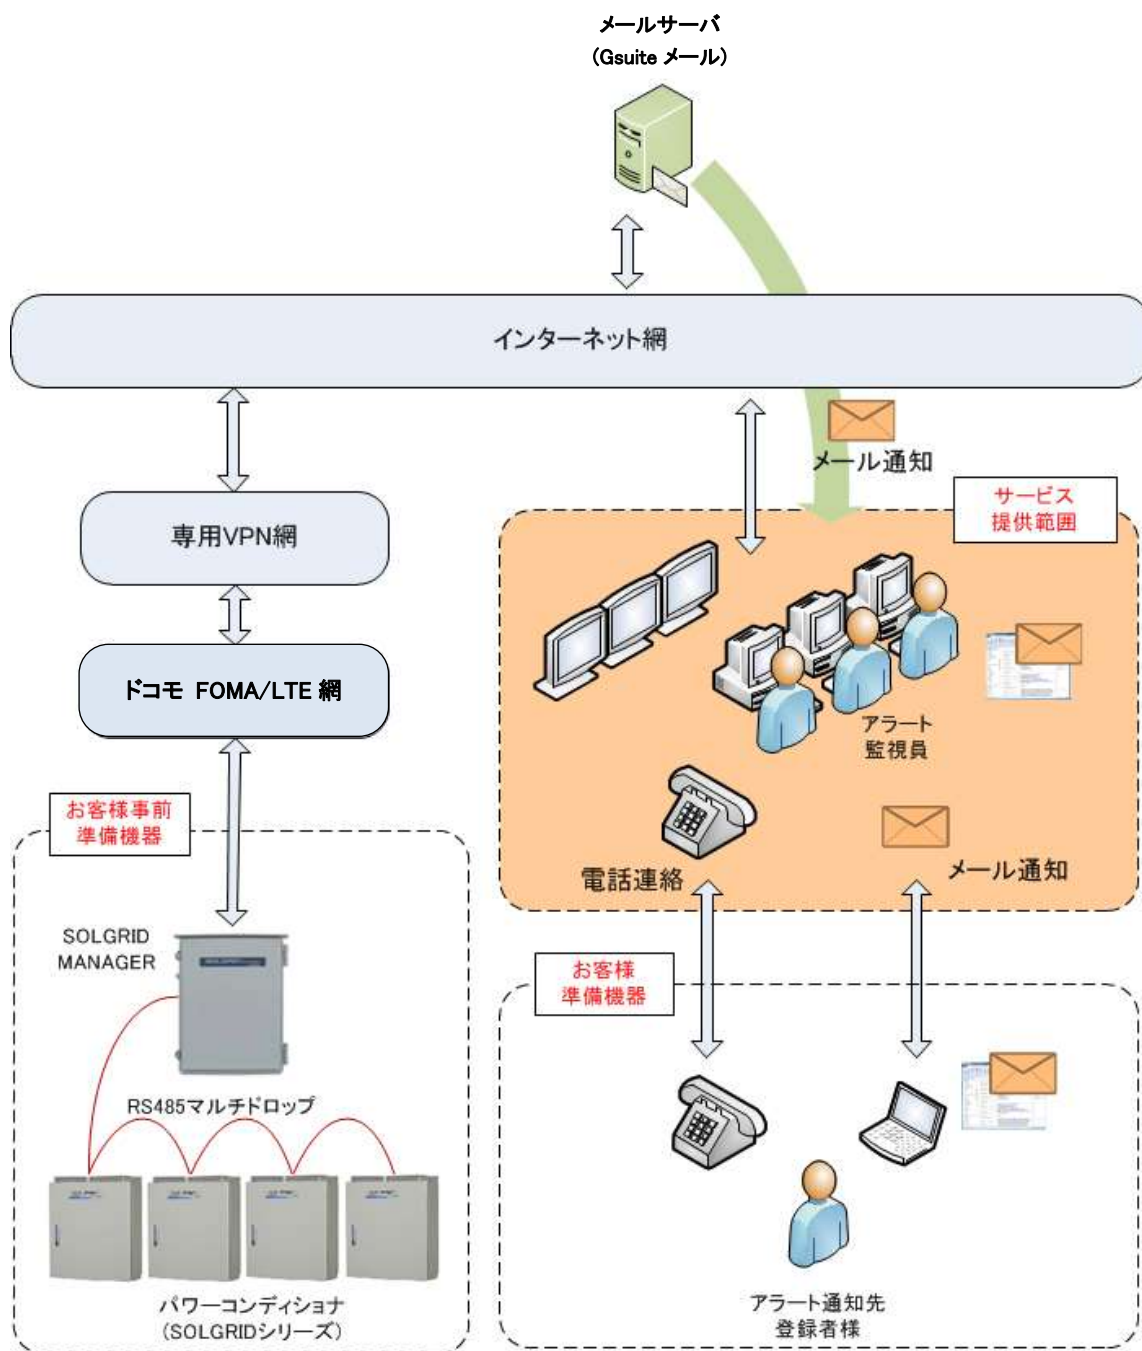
メールサーバ
(Gsuite メール)

インターネット網

専用VPN網

ドコモ FOMA/LTE 網

メール通知

サービス
提供範囲

アラート
監視員

電話連絡

メール通知

お客様事前
準備機器

SOLGRID
MANAGER

RS485マルチドロップ

パワーコンディショナ
(SOLGRIDシリーズ)

お客様
準備機器

アラート通知先
登録者様